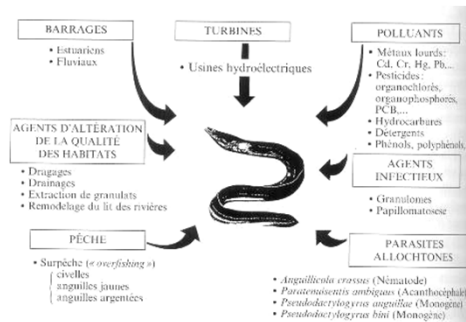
BARRAGES

• Estuariens
• Fluviaux

TURBINES

• Usines hydroélectriques

POLLUANTS

• Métaux lourds: Cd, Cr, Hg, Pb...
• Pesticides: organochlorés, organophosphorés, PCB,...
• Hydrocarbures
• Détergents
• Phénols, polyphénols

AGENTS D'ALTÉRATION DE LA QUALITÉ DES HABITATS

• Drugages
• Drainages
• Extraction de granulats
• Remodelage du lit des rivières

AGENTS INFECTIEUX

• Granulomes
• Papillomatose

PÊCHE

• Surpêche (« overfishing »)
civelles
anguilles jaunes
anguilles argentées

PARASITES ALLOCHTONES

• Anguillicola crassus (Nématode)
• Paratenuisentis ambiguus (Acanthocéphal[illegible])
• Pseudodactylogyrus anguillae (Monogène)
• Pseudodactylogyrus bini (Monogène)